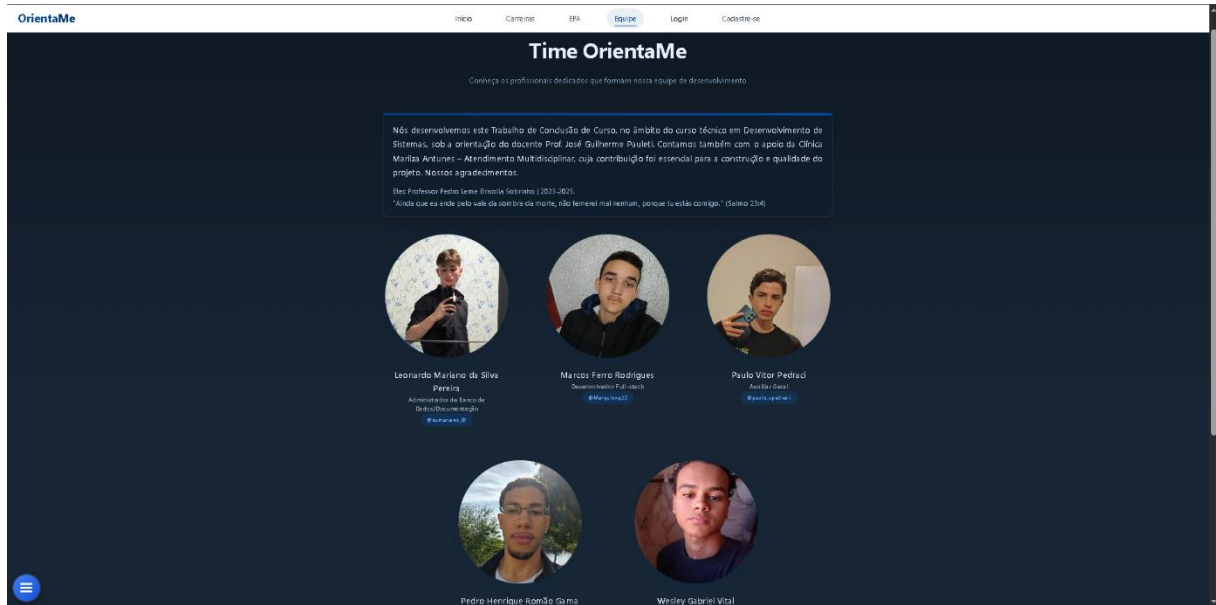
OrientaMe

Início Carreiras EPA Equipe Login Cadastre-se

Time OrientaMe

Conheça os profissionais dedicados que formam nossa equipe de desenvolvimento

Nós desenvolvemos este Trabalho de Conclusão de Curso, no âmbito do curso técnico em Desenvolvimento de Sistemas, sob a orientação do docente Prof. José Guilherme Pauleti. Contamos também com o apoio da Clínica Mariza Antunes – Atendimento Multidisciplinar, cuja contribuição foi essencial para a construção e qualidade do projeto. Nossos agradecimentos.

Etec Professor Pedro Leme Brisolla Sobrinho | 2023-2025.
"Ainda que eu ande pelo vale da sombra da morte, não temerei mal nenhum, porque tu estás comigo." (Salmo 23:4)

Leonardo Mariano da Silva Pereira
Administrador de Banco de Dados/Documentação
@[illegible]

Marcos Ferro Rodrigues
Desenvolvedor Full-stack
@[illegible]

Paulo Vitor Pedraci
Auxiliar Geral
@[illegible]

Pedro Henrique Romão Gama

Wesley Gabriel Vital